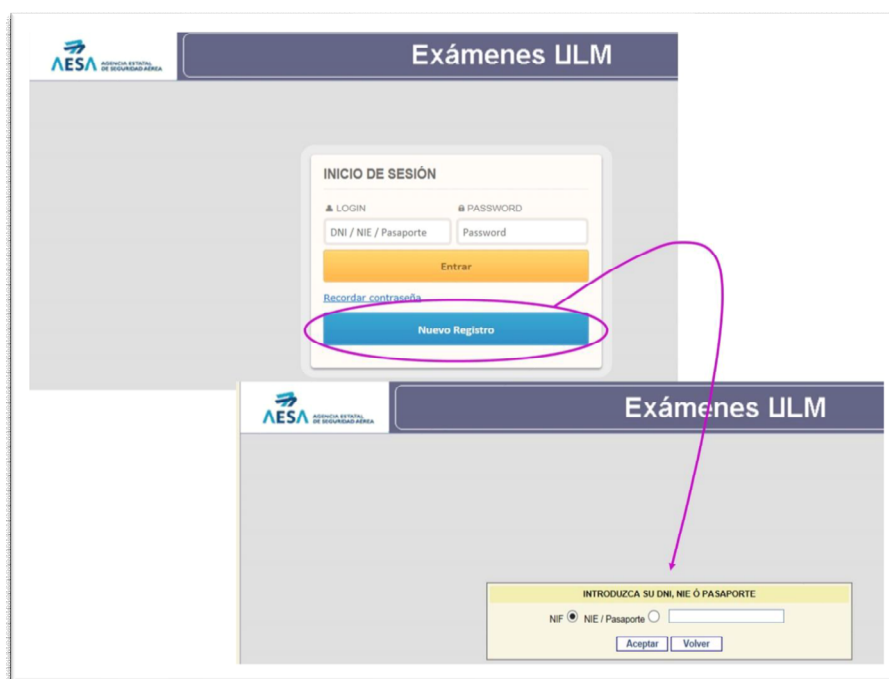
AESA AGENCIA ESTATAL DE SEGURIDAD AÉREA

Exámenes ULM

INICIO DE SESIÓN

LOGIN

PASSWORD

DNI / NIE / Pasaporte

Password

Entrar

Recordar contraseña

Nuevo Registro

AESA AGENCIA ESTATAL DE SEGURIDAD AÉREA

Exámenes ULM

INTRODUZCA SU DNI, NIE Ó PASAPORTE

NIF NIE / Pasaporte

Aceptar Volver